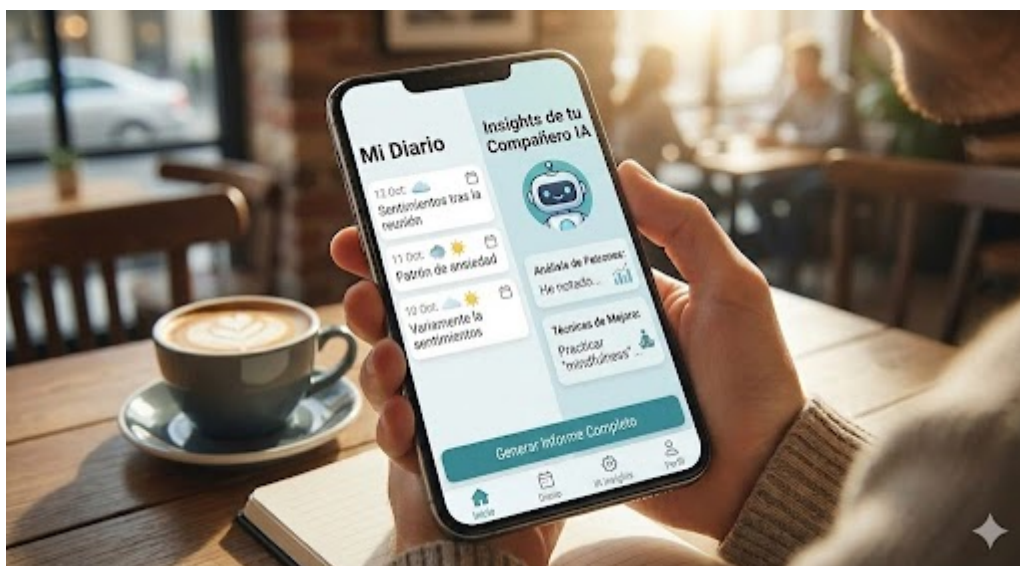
Mi Diario

13 Oct.
Sentimientos tras la reunión

11 Oct.
Patrón de ansiedad

10 Oct.
Variamente la sentimientos

Insights de tu Compañero IA

Análisis de Patrones:
He notado...

Técnicas de Mejora:
Practicar "mindfulness"...

Generar Informe Completo

Inicio
Diario
IA Insights
Perfil